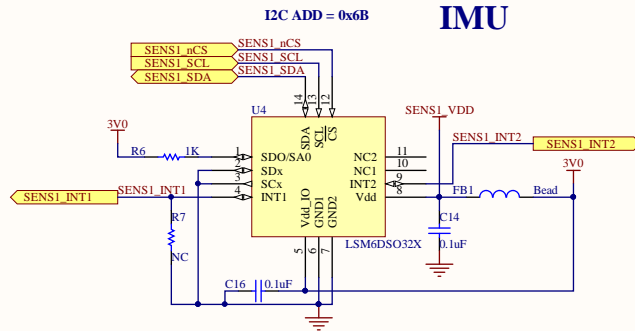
I2C ADD = 0x6B

IMU

SENS1_nCS
SENS1_SCL
SENS1_SDA
SENS1_nCS
SENS1_SCL
SENS1_SDA

U4

14 13 12
SDA SCL CS

SENS1_VDD

SENS1_INT2
SENS1_INT2

3V0

R6 1K

1 SDO/SA0
2 SDx
3 SCx
4 INT1

NC2 11
NC1 10
INT2 9
Vdd 8

3V0

SENS1_INT1
SENS1_INT1

FB1 Bead

R7

NC

Vdd_IO GND1 GND2
5 6 7

LSM6DSO32X

C14
0.1uF

C16 0.1uF